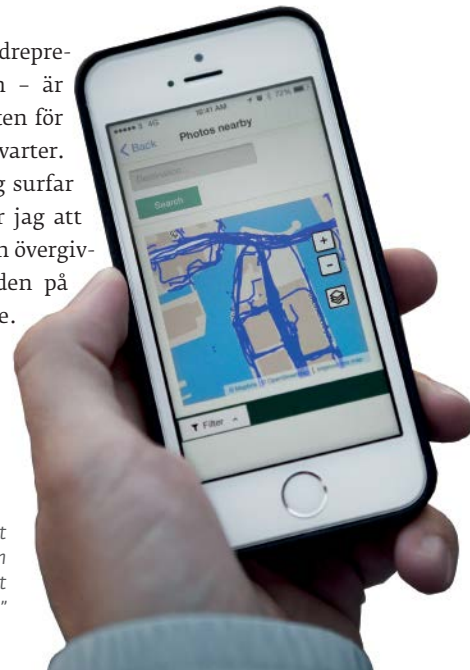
drepre-
n – är
ten för
varter.
g surfar
r jag att
n övergiv-
den på
e.

t
n
t
"

••••○ 3 4G 10:41 AM 72%

< Back Photos nearby

Destination

Search

+
−

© Mapbox © OpenStreetMap Improve this map

Filter